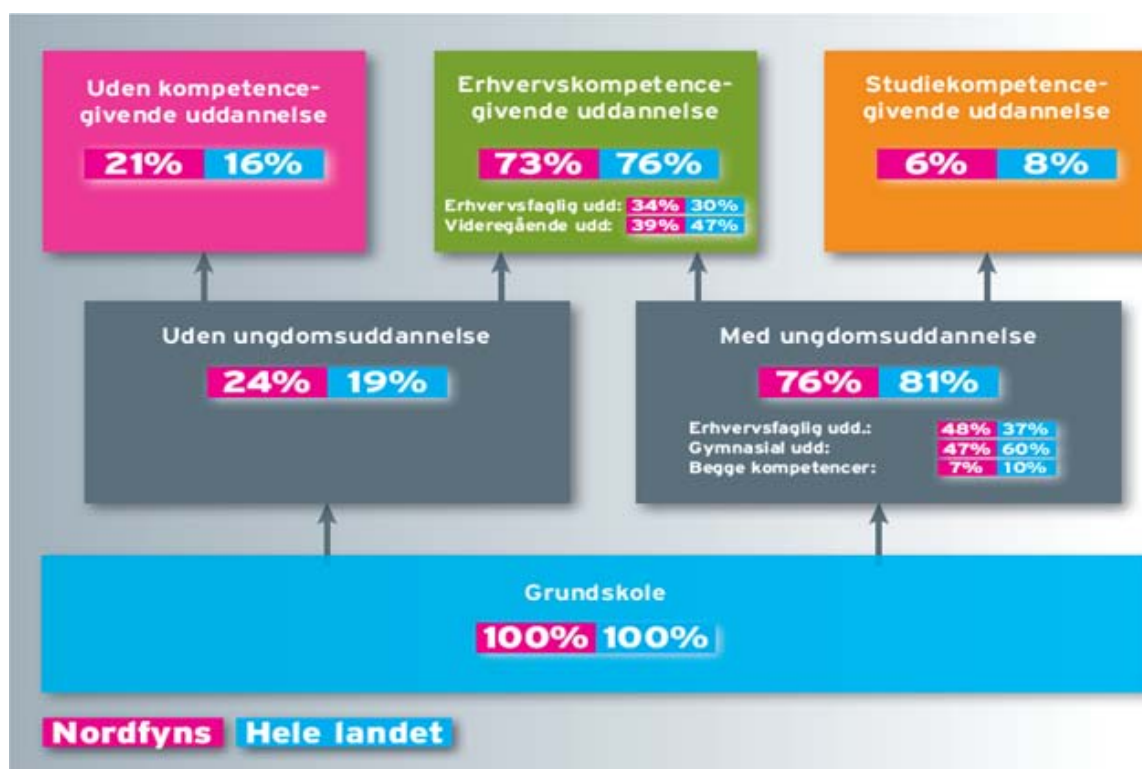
Uden kompetencegivende uddannelse

21% 16%

Erhvervskompetencegivende uddannelse

73% 76%

Erhvervsfaglig udd: 34% 30%
Videregående udd: 39% 47%

Studiekompetencegivende uddannelse

6% 8%

Uden ungdomsuddannelse

24% 19%

Med ungdomsuddannelse

76% 81%

Erhvervsfaglig udd.: 48% 37%
Gymnasial udd: 47% 60%
Begge kompetencer: 7% 10%

Grundskole

100% 100%

Nordfyns Hele landet